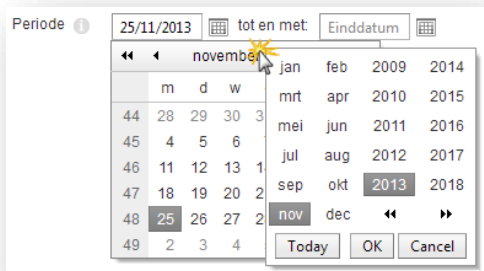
Periode 25/11/2013 tot en met: Einddatum

◂◂ ◂ november

| | m | d | w |
|---|---|---|---|
| 44 | 28 | 29 | 30 |
| 45 | 4 | 5 | 6 |
| 46 | 11 | 12 | 13 |
| 47 | 18 | 19 | 20 |
| 48 | 25 | 26 | 27 |
| 49 | 2 | 3 | 4 |

| | | | |
|---|---|---|---|
| jan | feb | 2009 | 2014 |
| mrt | apr | 2010 | 2015 |
| mei | jun | 2011 | 2016 |
| jul | aug | 2012 | 2017 |
| sep | okt | 2013 | 2018 |
| nov | dec | ◂◂ | ▸▸ |

Today OK Cancel